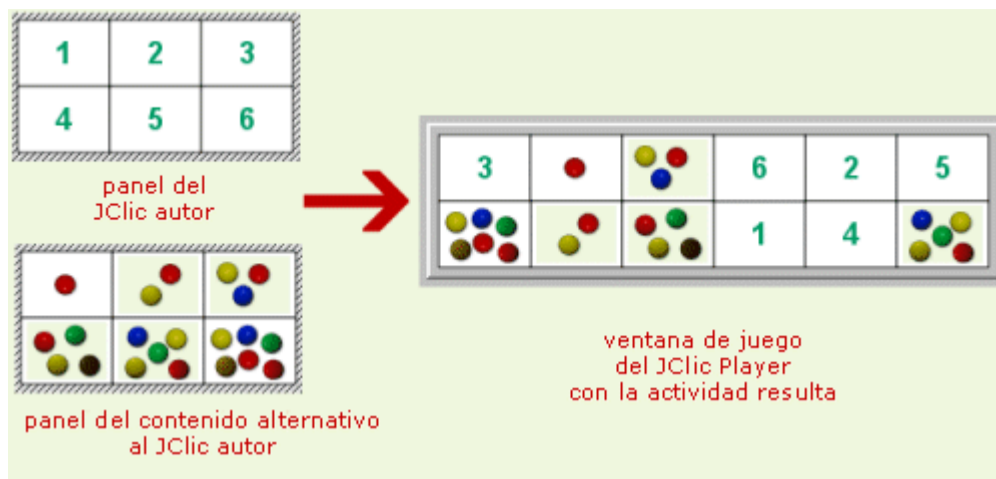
| 1 | 2 | 3 |
|---|---|---|
| 4 | 5 | 6 |

panel del JClic autor

panel del contenido alternativo al JClic autor

| 3 |  |  | 6 | 2 | 5 |
|---|---|---|---|---|---|
|  |  |  | 1 | 4 |  |

ventana de juego del JClic Player con la actividad resulta